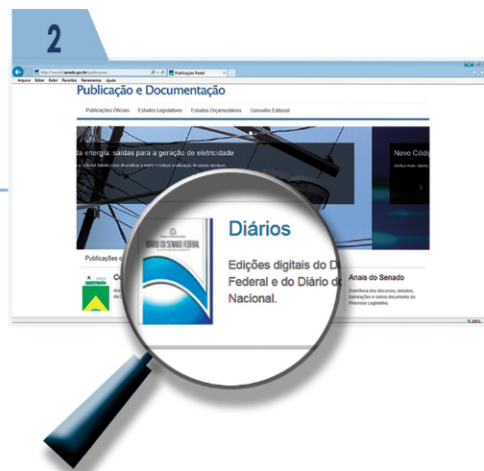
2

http://www12.senado.gov.br/publicacoes | Publicações Portal

Arquivo Editar Exibir Favoritos Ferramentas Ajuda

Publicação e Documentação

Publicações Oficiais | Estudos Legislativos | Estudos Orçamentários | Conselho Editorial

da energia: saídas para a geração de eletricidade

Novo Códi

Publicações o

Co

DIÁRIO DO SENADO FEDERAL

Diários

Edições digitais do D Federal e do Diário d Nacional.

Anais do Senado

Referência dos discursos, debates, tramitações e outros documentos do Processo Legislativo.

100%